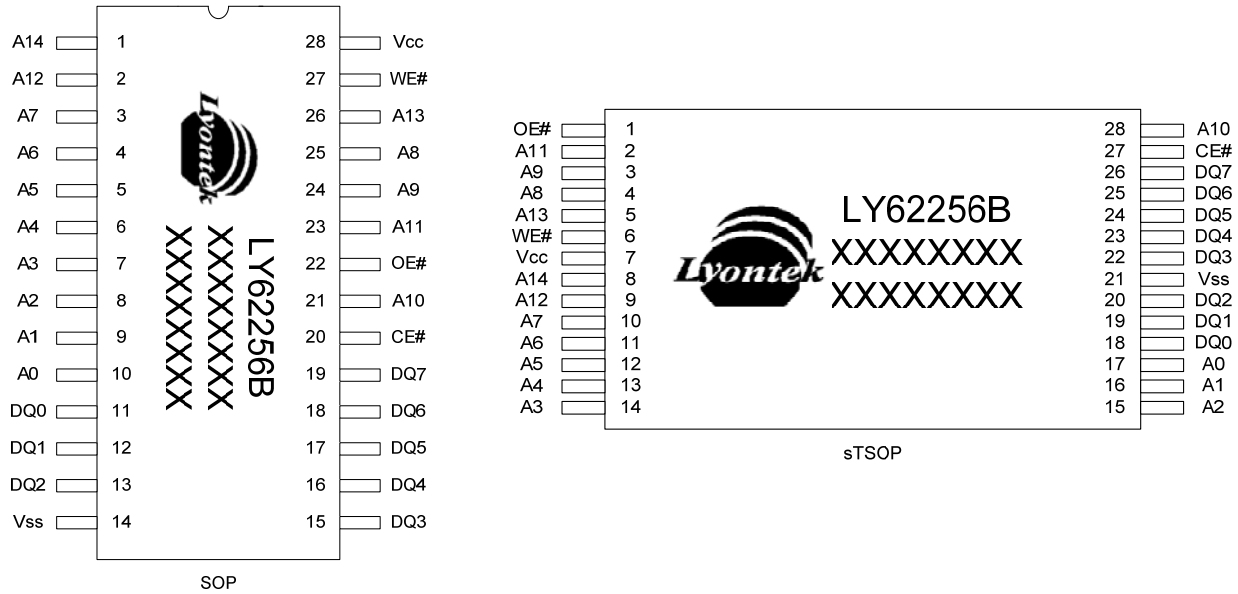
A14 1
A12 2
A7 3
A6 4
A5 5
A4 6
A3 7
A2 8
A1 9
A0 10
DQ0 11
DQ1 12
DQ2 13
Vss 14

28 Vcc
27 WE#
26 A13
25 A8
24 A9
23 A11
22 OE#
21 A10
20 CE#
19 DQ7
18 DQ6
17 DQ5
16 DQ4
15 DQ3

Lyontek

LY62256B
XXXXXXX
XXXXXXX

SOP

OE# 1
A11 2
A9 3
A8 4
A13 5
WE# 6
Vcc 7
A14 8
A12 9
A7 10
A6 11
A5 12
A4 13
A3 14

28 A10
27 CE#
26 DQ7
25 DQ6
24 DQ5
23 DQ4
22 DQ3
21 Vss
20 DQ2
19 DQ1
18 DQ0
17 A0
16 A1
15 A2

Lyontek

LY62256B
XXXXXXXX
XXXXXXXX

sTSOP